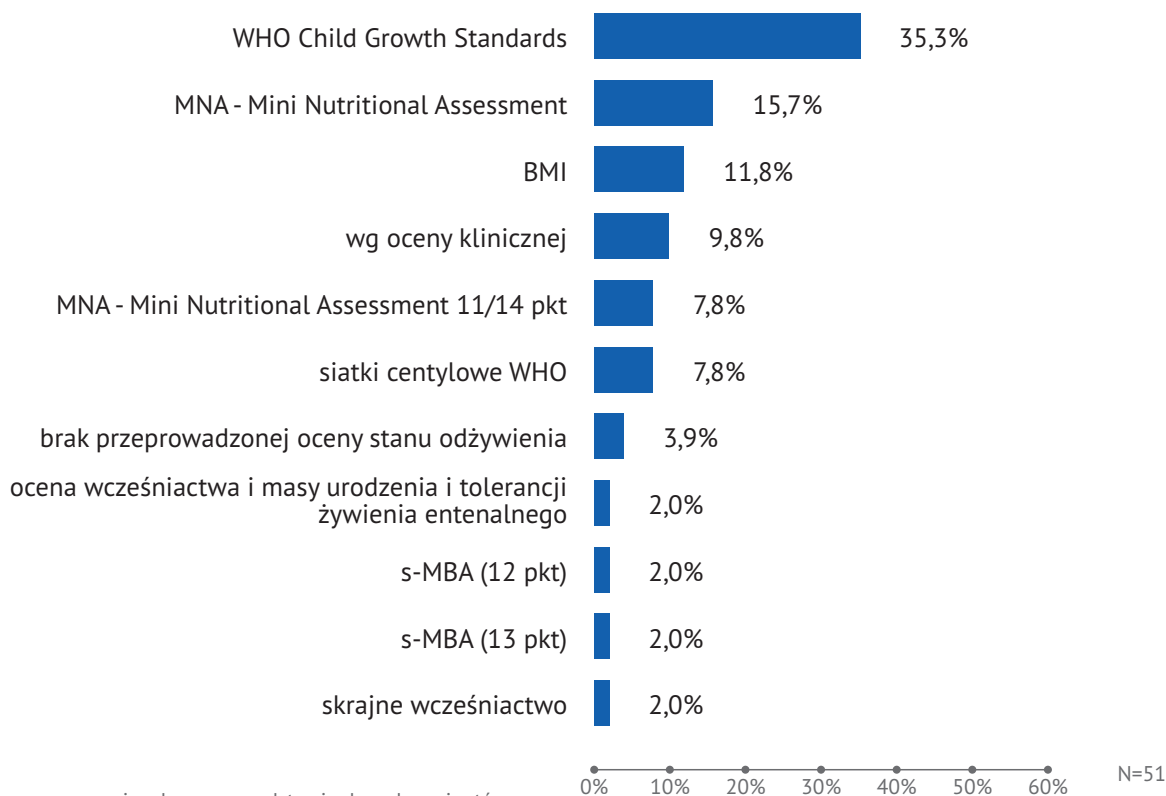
WHO Child Growth Standards 35,3%
MNA - Mini Nutritional Assessment 15,7%
BMI 11,8%
wg oceny klinicznej 9,8%
MNA - Mini Nutritional Assessment 11/14 pkt 7,8%
siatki centylowe WHO 7,8%
brak przeprowadzonej oceny stanu odżywienia 3,9%
ocena wcześniactwa i masy urodzenia i tolerancji żywienia entenalnego 2,0%
s-MBA (12 pkt) 2,0%
s-MBA (13 pkt) 2,0%
skrajne wcześniactwo 2,0%

0% 10% 20% 30% 40% 50% 60%
N=51

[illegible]